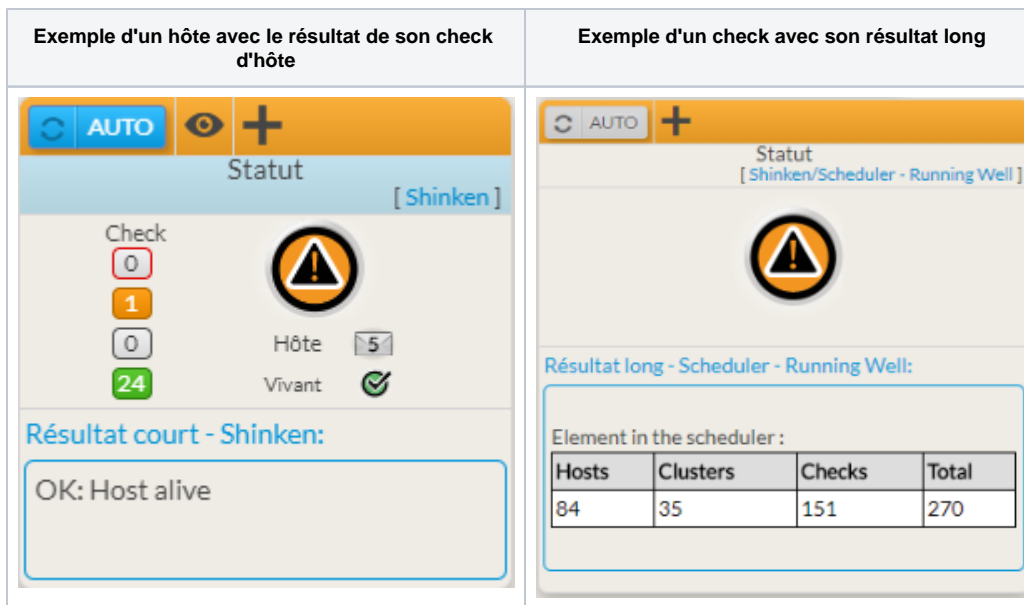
| Exemple d'un hôte avec le résultat de son check d'hôte | Exemple d'un check avec son résultat long |
|---|---|
| AUTO + Statut [ Shinken ] Check 0 1 0 24 Hôte 5 Vivant Résultat court - Shinken: OK: Host alive | AUTO + Statut [ Shinken/Scheduler - Running Well ] Résultat long - Scheduler - Running Well: Element in the scheduler : |

| Hosts | Clusters | Checks | Total |
|---|---|---|---|
| 84 | 35 | 151 | 270 |